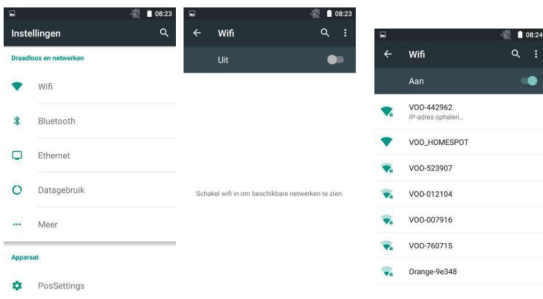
08:23
Instellingen
Draadloos en netwerken
Wifi
Bluetooth
Ethernet
Datagebruik
Meer
Apparaat
PosSettings

08:23
Wifi
Uit
Schakel wifi in om beschikbare netwerken te zien.

08:24
Wifi
Aan
VOO-442962
IP-adres ophalen...
VOO_HOMESPOT
VOO-523907
VOO-012104
VOO-007916
VOO-760715
Orange-9e348